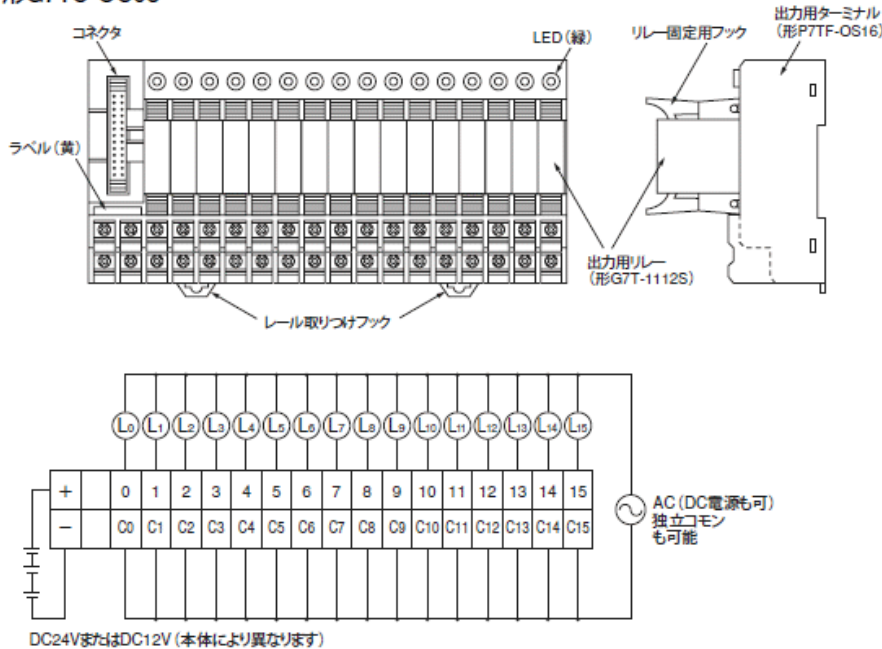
形G7TC-OC16

コネクタ

LED（緑）

リレー固定用フック

出力用ターミナル（形P7TF-OS16）

ラベル（黄）

出力用リレー（形G7T-1112S）

レール取りつけフック

L0 L1 L2 L3 L4 L5 L6 L7 L8 L9 L10 L11 L12 L13 L14 L15

| + | | 0 | 1 | 2 | 3 | 4 | 5 | 6 | 7 | 8 | 9 | 10 | 11 | 12 | 13 | 14 | 15 |
|---|---|---|---|---|---|---|---|---|---|---|---|---|---|---|---|---|---|
| − | | C0 | C1 | C2 | C3 | C4 | C5 | C6 | C7 | C8 | C9 | C10 | C11 | C12 | C13 | C14 | C15 |

AC（DC電源も可）独立コモンも可能

DC24VまたはDC12V（本体により異なります）